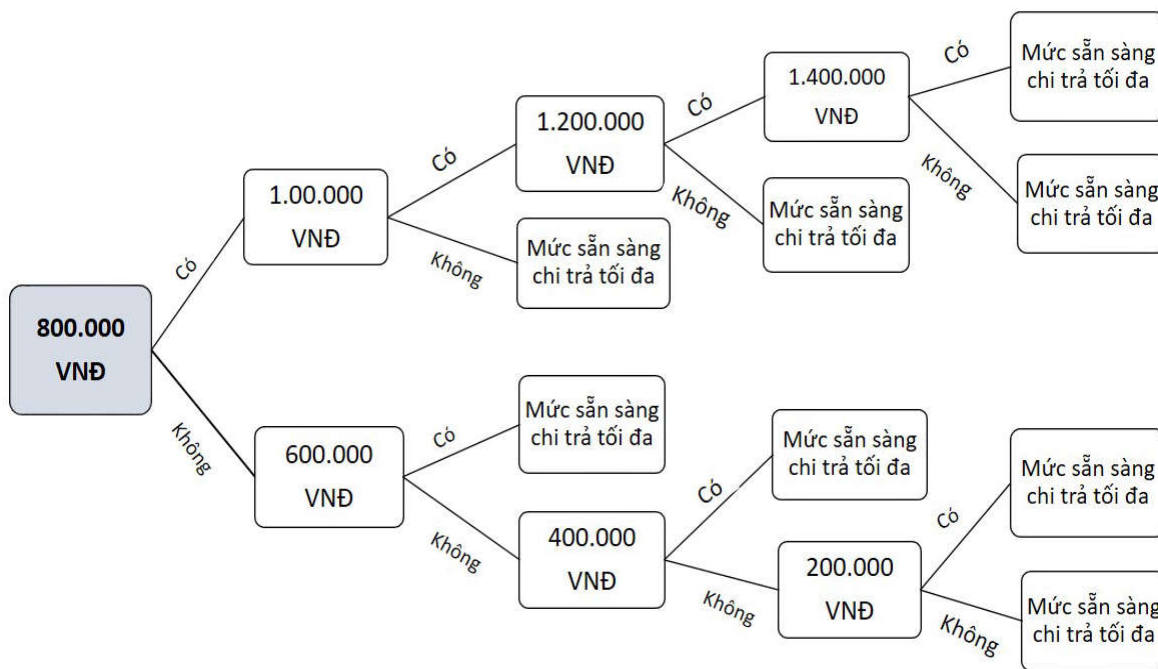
800.000 VNĐ

Có

1.00.000 VNĐ

Có

1.200.000 VNĐ

Có

1.400.000 VNĐ

Có

Mức sẵn sàng chi trả tối đa

Không

Mức sẵn sàng chi trả tối đa

Không

Mức sẵn sàng chi trả tối đa

Không

Mức sẵn sàng chi trả tối đa

Không

600.000 VNĐ

Có

Mức sẵn sàng chi trả tối đa

Không

400.000 VNĐ

Có

Mức sẵn sàng chi trả tối đa

Không

200.000 VNĐ

Có

Mức sẵn sàng chi trả tối đa

Không

Mức sẵn sàng chi trả tối đa